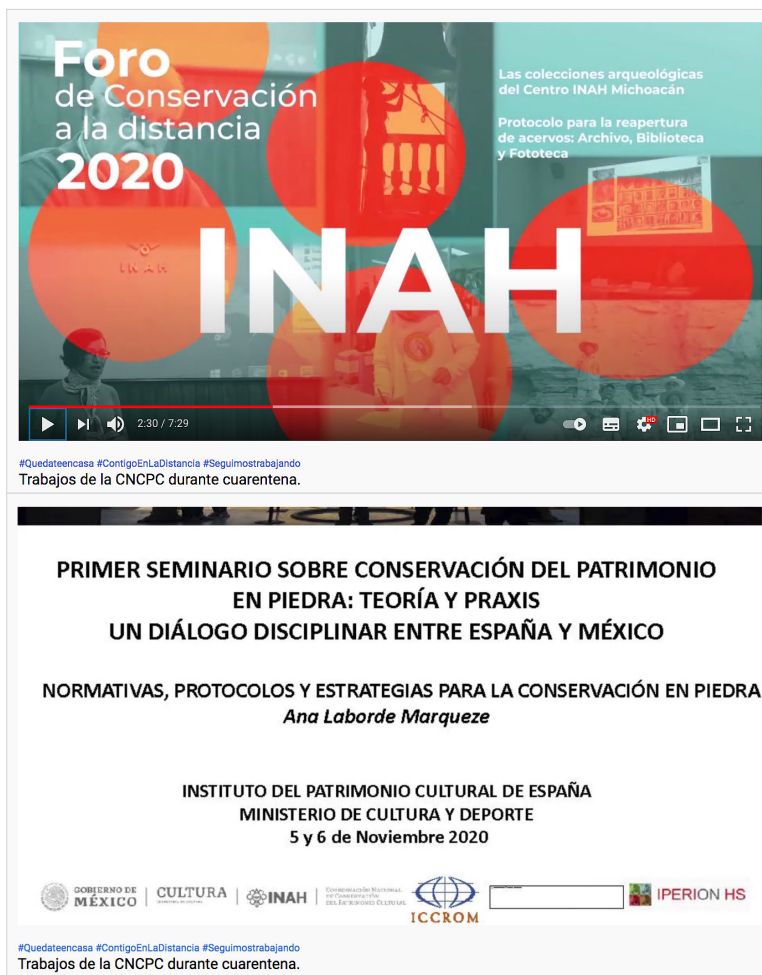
Foro de Conservación a la distancia 2020

Las colecciones arqueológicas del Centro INAH Michoacán

Protocolo para la reapertura de acervos: Archivo, Biblioteca y Fototeca

INAH

INAH

2:30 / 7:29

#Quedateencasa #ContigoEnLaDistancia #Seguimostrabajando
Trabajos de la CNCPC durante cuarentena.

PRIMER SEMINARIO SOBRE CONSERVACIÓN DEL PATRIMONIO EN PIEDRA: TEORÍA Y PRAXIS
UN DIÁLOGO DISCIPLINAR ENTRE ESPAÑA Y MÉXICO

NORMATIVAS, PROTOCOLOS Y ESTRATEGIAS PARA LA CONSERVACIÓN EN PIEDRA
Ana Laborde Marqueze

INSTITUTO DEL PATRIMONIO CULTURAL DE ESPAÑA
MINISTERIO DE CULTURA Y DEPORTE
5 y 6 de Noviembre 2020

GOBIERNO DE MÉXICO | CULTURA | INAH | Coordinación Nacional de Conservación del Patrimonio Cultural | ICCROM | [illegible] | IPERION HS

#Quedateencasa #ContigoEnLaDistancia #Seguimostrabajando
Trabajos de la CNCPC durante cuarentena.